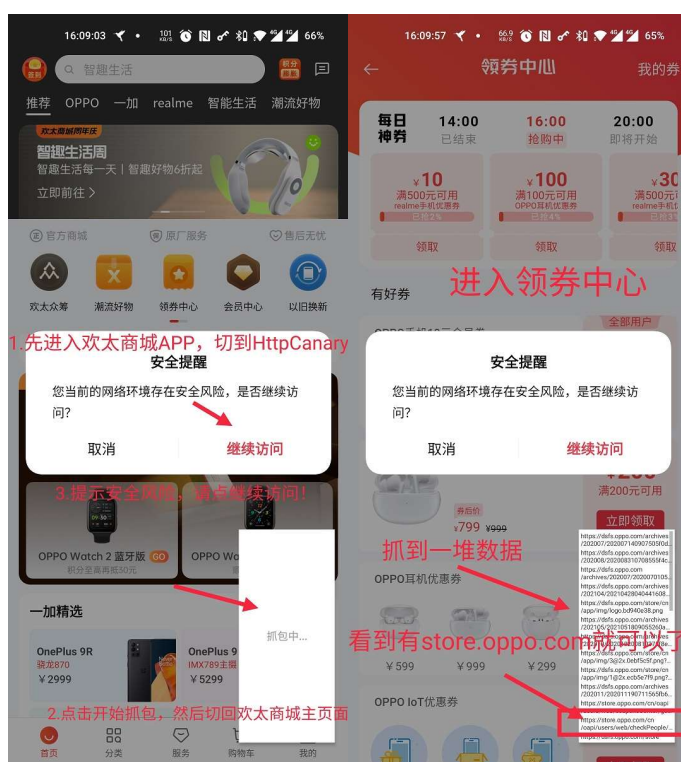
16:09:03 101 KB/S 66%

智趣生活

积分 签到

推荐 OPPO 一加 realme 智能生活 潮流好物

欢太商城周年庆

智趣生活周

智趣生活每一天 | 智趣好物6折起

立即前往 >

官方商城 原厂服务 售后无忧

欢太众筹 潮流好物 领券中心 会员中心 以旧换新

1.先进入欢太商城APP，切到HttpCanary

安全提醒

您当前的网络环境存在安全风险，是否继续访问?

取消 继续访问

3.提示安全风险，请点继续访问!

OPPO Watch 2 蓝牙版 GO

积分至高抵50元

OPPO Wo

抓包中...

一加精选

OnePlus 9R

骁龙870

¥2999

OnePlus 9

IMX789主摄

¥5299

2.点击开始抓包，然后切回欢太商城主页面

首页 分类 服务 购物车 我的

16:09:57 66.9 KB/S 65%

领券中心 我的券

每日神券 14:00 已结束 16:00 抢购中 20:00 即将开始

¥10 满500元可用 realme手机优惠券 已抢3%

¥100 满100元可用 OPPO耳机优惠券 已抢4%

¥30 满500元可

领取 领取 领取

进入领券中心

有好券

全部用户

安全提醒

您当前的网络环境存在安全风险，是否继续访问?

取消 继续访问

满200元可用

券后价

¥799 ¥999

立即领取

抓到一堆数据

OPPO耳机优惠券

看到有store.oppo.com就可以了

¥599 ¥999 ¥299

OPPO IoT优惠券

https://dsfs.oppo.com/archives/202007/20200714090505f0d...
https://dsfs.oppo.com/archives/202008/20200831070855f4c...
https://dsfs.oppo.com/archives/202007/20200707105...
https://dsfs.oppo.com/archives/202104/20210428040441608...
https://dsfs.oppo.com/store/cn/app/img/logo.bd940e38.png
https://dsfs.oppo.com/archives/202105/20210518090552 6a...
https://dsfs.oppo.com/archives/202011/20201119071156 5fb...
https://dsfs.oppo.com/store/cn/app/img/3@2x.0ebf5c5f.png?...
https://dsfs.oppo.com/store/cn/app/img/1@2x.ecb5e7f9.png?...
https://dsfs.oppo.com/archives/202011/20201119071156 5fb6...
https://store.oppo.com/cn/oapi
https://store.oppo.com/cn/oapi/users/web/checkPeople/...
https://dsfs.oppo.com/store